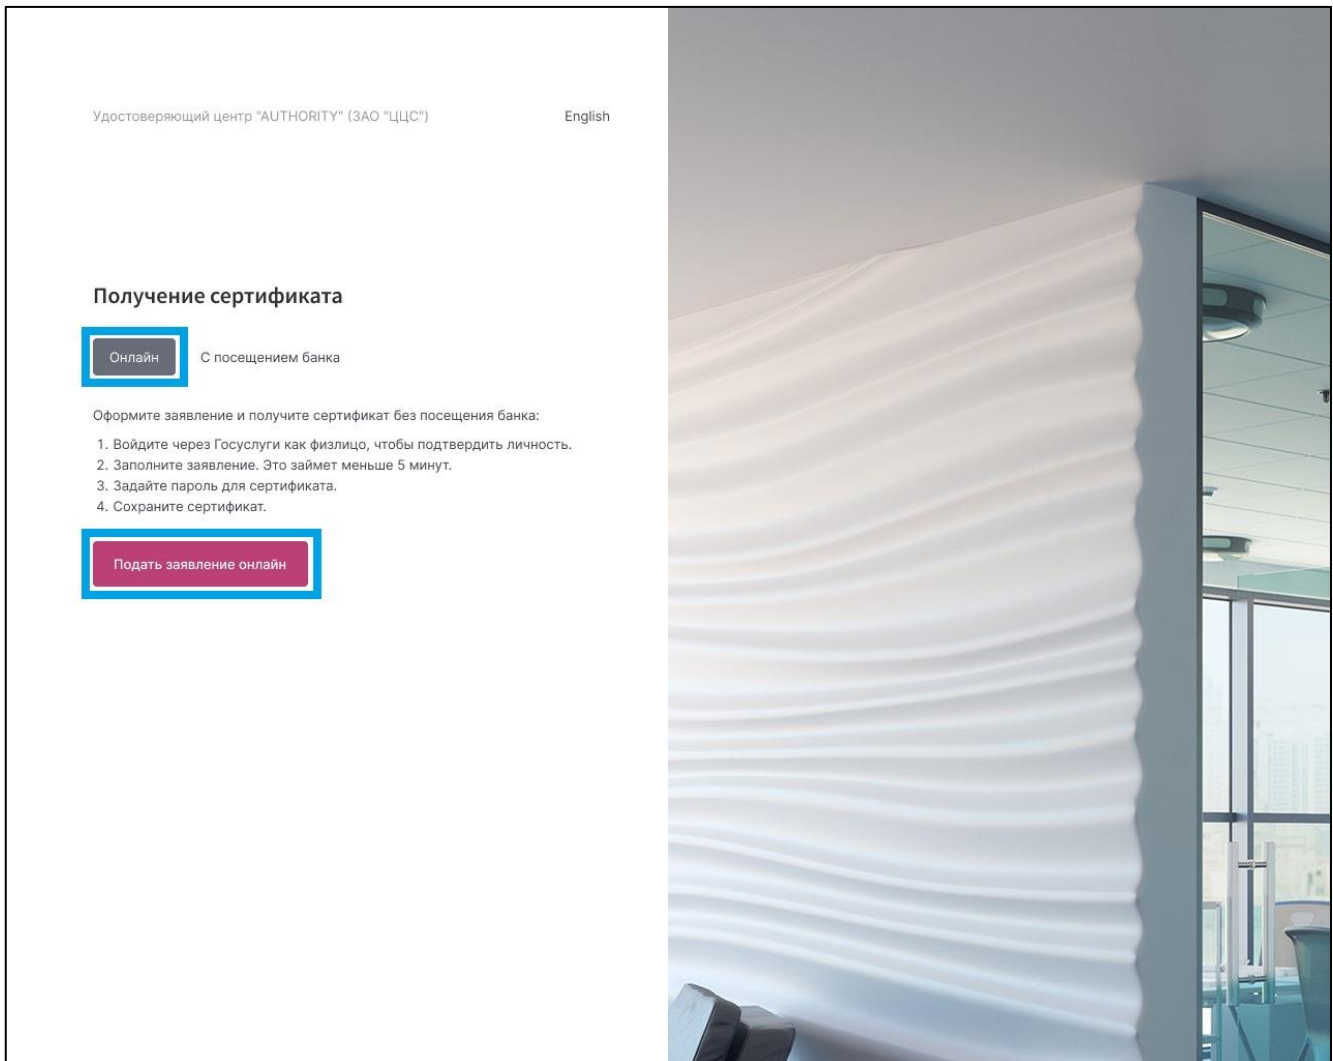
Удостоверяющий центр "AUTHORITY" (ЗАО "ЦЦС")

English

Получение сертификата

Онлайн

С посещением банка

Оформите заявление и получите сертификат без посещения банка:

1. Войдите через Госуслуги как физлицо, чтобы подтвердить личность.
2. Заполните заявление. Это займет меньше 5 минут.
3. Задайте пароль для сертификата.
4. Сохраните сертификат.

Подать заявление онлайн